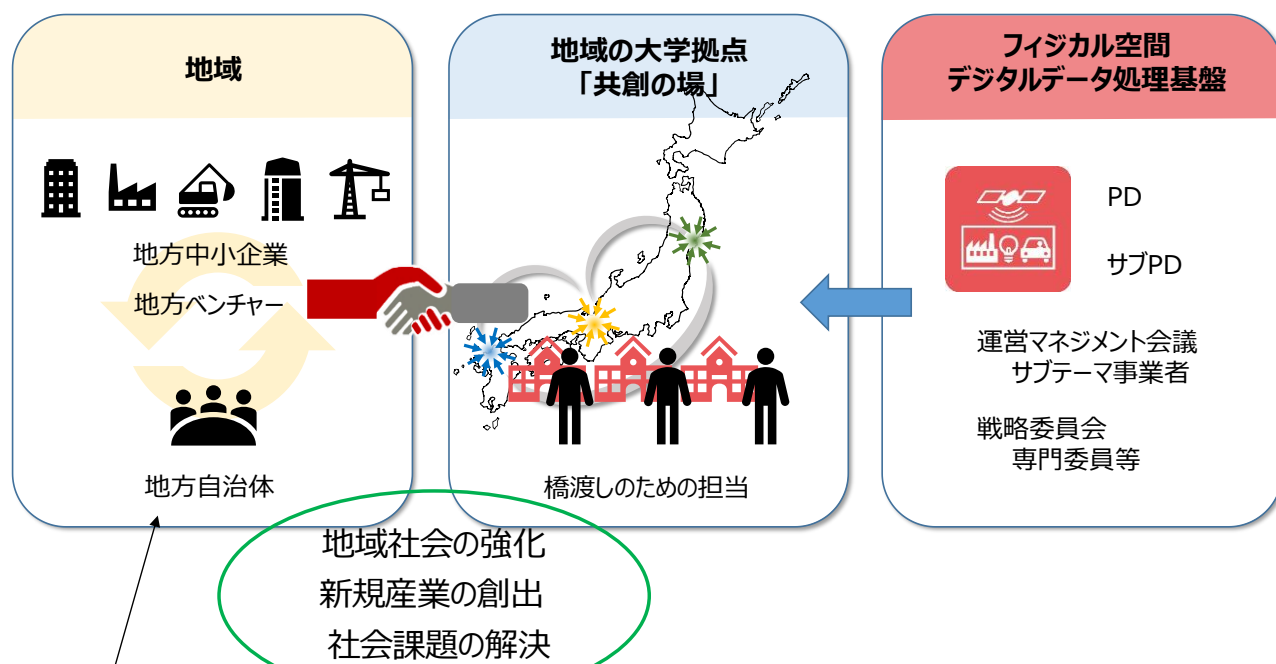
地域

地方中小企業

地方ベンチャー

地方自治体

地域の大学拠点
「共創の場」

橋渡しのための担当

フィジカル空間
デジタルデータ処理基盤

PD

サブPD

運営マネジメント会議
サブテーマ事業者

戦略委員会
専門委員等

地域社会の強化
新規産業の創出
社会課題の解決